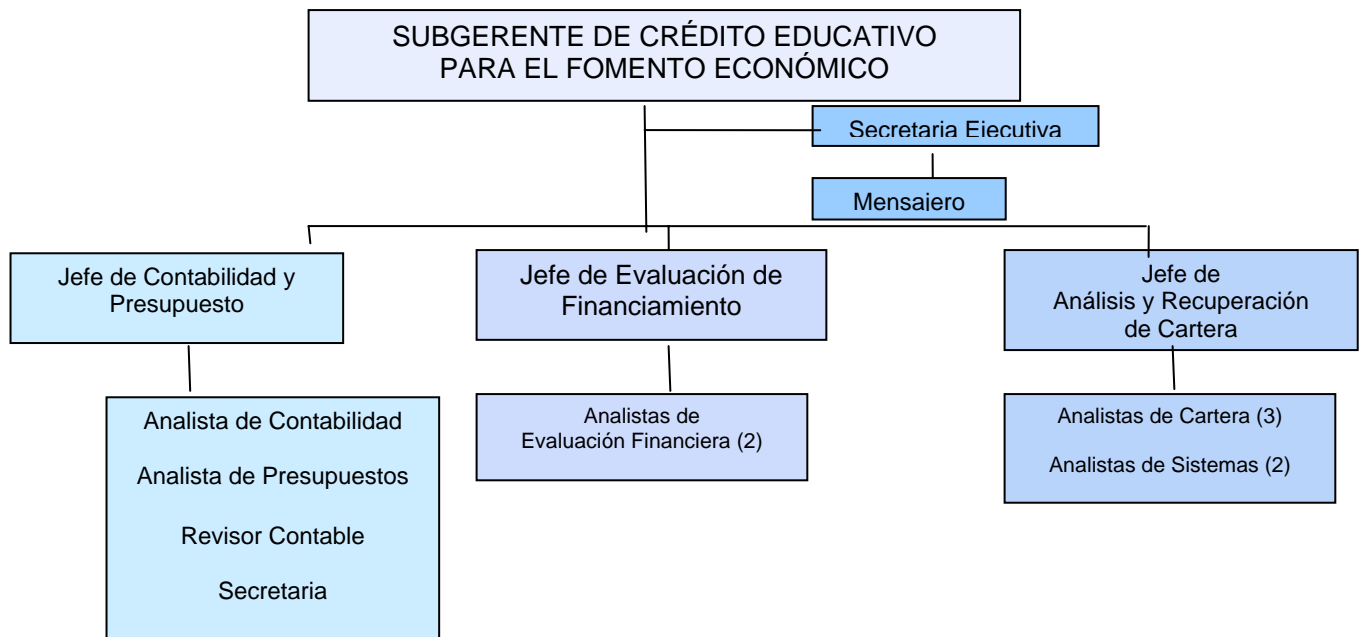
SUBGERENTE DE CRÉDITO EDUCATIVO PARA EL FOMENTO ECONÓMICO

Secretaria Ejecutiva

Mensajero

Jefe de Contabilidad y Presupuesto

Jefe de Evaluación de Financiamiento

Jefe de Análisis y Recuperación de Cartera

Analista de Contabilidad

Analista de Presupuestos

Revisor Contable

Secretaria

Analistas de Evaluación Financiera (2)

Analistas de Cartera (3)

Analistas de Sistemas (2)